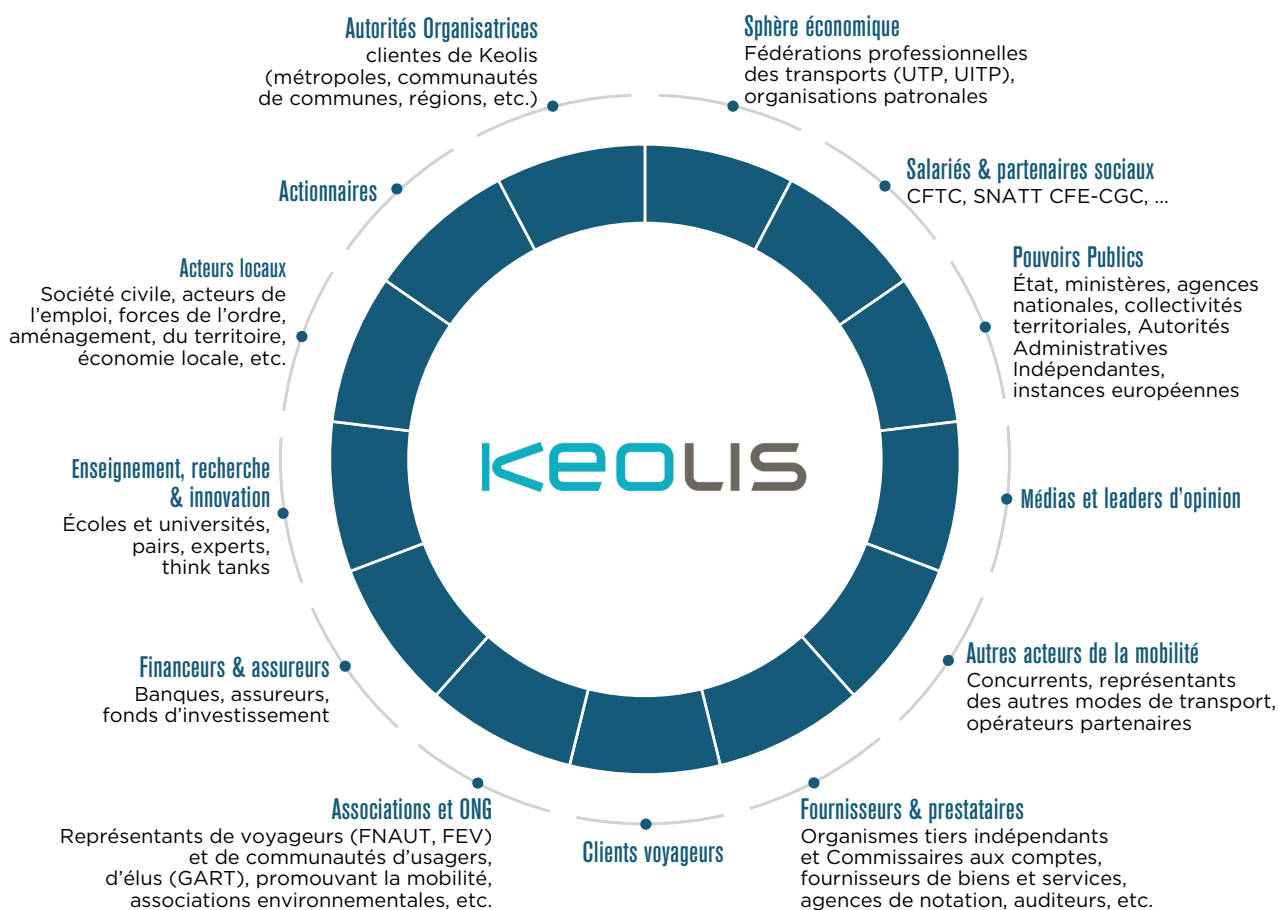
Autorités Organisatrices
clientes de Keolis (métropoles, communautés de communes, régions, etc.)

Sphère économique
Fédérations professionnelles des transports (UTP, UITP), organisations patronales

Actionnaires

Salariés & partenaires sociaux
CFTC, SNATT CFE-CGC, ...

Acteurs locaux
Société civile, acteurs de l'emploi, forces de l'ordre, aménagement, du territoire, économie locale, etc.

Pouvoirs Publics
État, ministères, agences nationales, collectivités territoriales, Autorités Administratives Indépendantes, instances européennes

KEOLIS

Enseignement, recherche & innovation
Écoles et universités, pairs, experts, think tanks

Médias et leaders d'opinion

Financeurs & assureurs
Banques, assureurs, fonds d'investissement

Autres acteurs de la mobilité
Concurrents, représentants des autres modes de transport, opérateurs partenaires

Associations et ONG
Représentants de voyageurs (FNAUT, FEV) et de communautés d'usagers, d'élus (GART), promouvant la mobilité, associations environnementales, etc.

Clients voyageurs

Fournisseurs & prestataires
Organismes tiers indépendants et Commissaires aux comptes, fournisseurs de biens et services, agences de notation, auditeurs, etc.